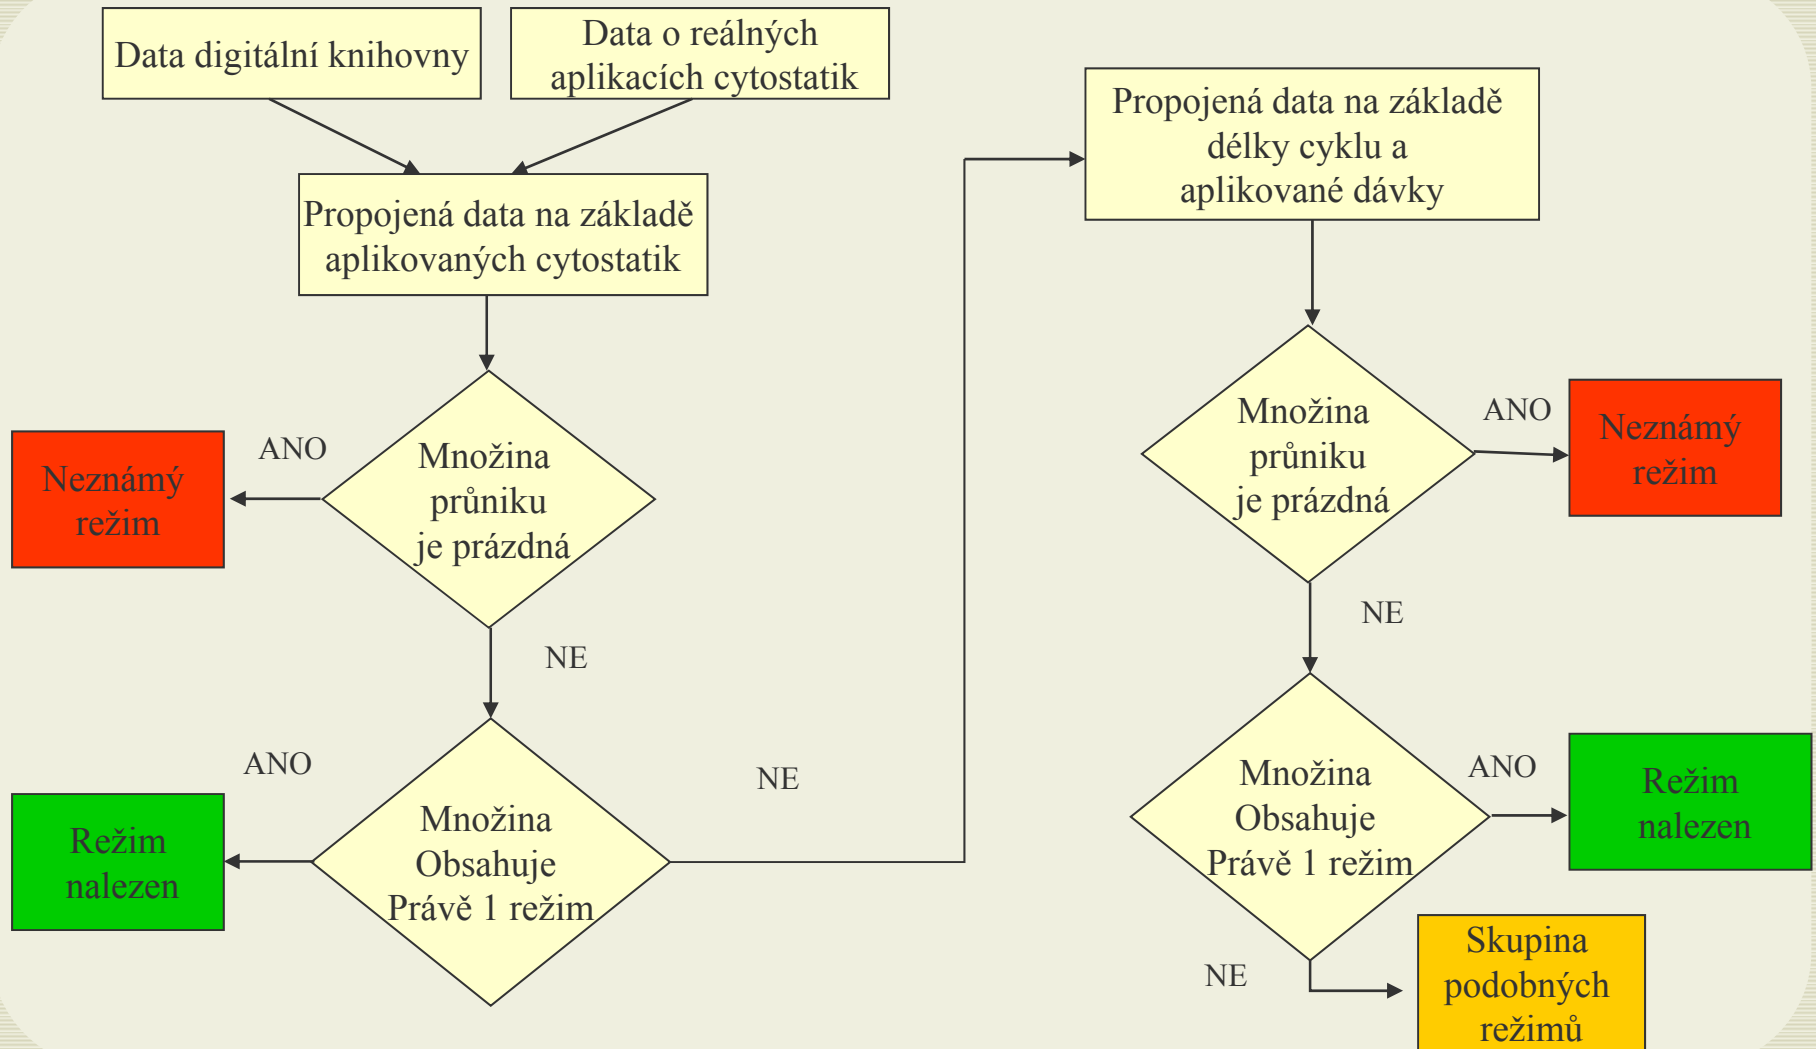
Data digitální knihovny

Data o reálných aplikacích cytostatik

Propojená data na základě aplikovaných cytostatik

Množina průniku je prázdná

ANO

Neznámý režim

NE

Množina Obsahuje Právě 1 režim

ANO

Režim nalezen

NE

Propojená data na základě délky cyklu a aplikované dávky

Množina průniku je prázdná

ANO

Neznámý režim

NE

Množina Obsahuje Právě 1 režim

ANO

Režim nalezen

NE

Skupina podobných režimů